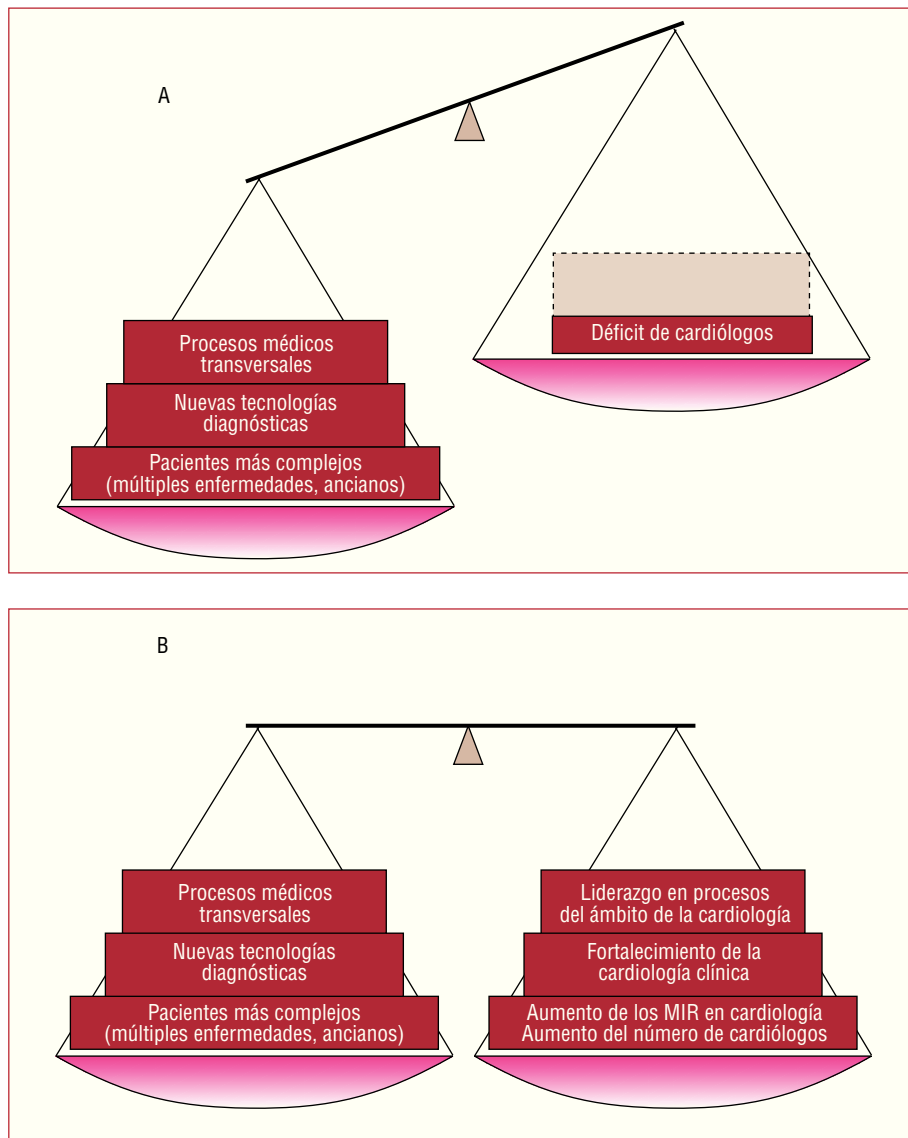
A

Procesos médicos transversales

Nuevas tecnologías diagnósticas

Pacientes más complejos (múltiples enfermedades, ancianos)

Déficit de cardiólogos

B

Procesos médicos transversales

Nuevas tecnologías diagnósticas

Pacientes más complejos (múltiples enfermedades, ancianos)

Liderazgo en procesos del ámbito de la cardiología

Fortalecimiento de la cardiología clínica

Aumento de los MIR en cardiología
Aumento del número de cardiólogos